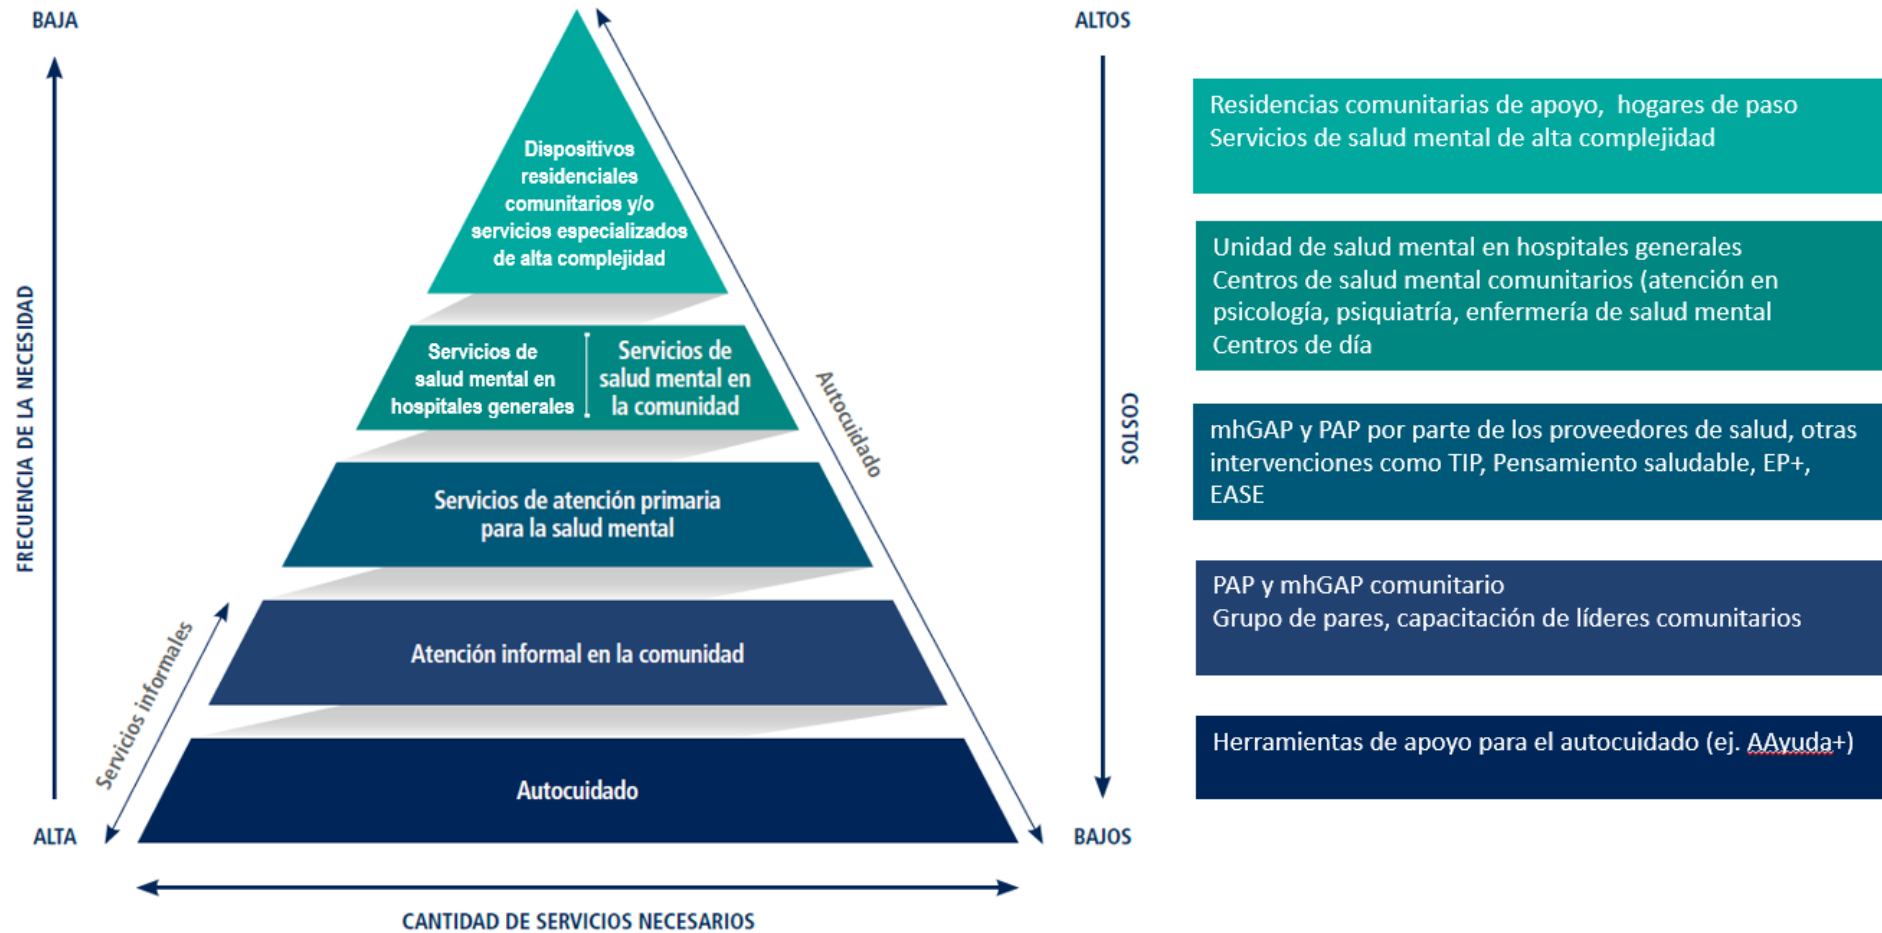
BAJA

FRECUENCIA DE LA NECESIDAD

ALTA

Dispositivos residenciales comunitarios y/o servicios especializados de alta complejidad

Servicios de salud mental en hospitales generales

Servicios de salud mental en la comunidad

Servicios de atención primaria para la salud mental

Atención informal en la comunidad

Autocuidado

Servicios informales

Autocuidado

CANTIDAD DE SERVICIOS NECESARIOS

ALTOS

COSTOS

BAJOS

Residencias comunitarias de apoyo, hogares de paso
Servicios de salud mental de alta complejidad

Unidad de salud mental en hospitales generales
Centros de salud mental comunitarios (atención en psicología, psiquiatría, enfermería de salud mental
Centros de día

mhGAP y PAP por parte de los proveedores de salud, otras intervenciones como TIP, Pensamiento saludable, EP+, EASE

PAP y mhGAP comunitario
Grupo de pares, capacitación de líderes comunitarios

Herramientas de apoyo para el autocuidado (ej. AAyuda+)